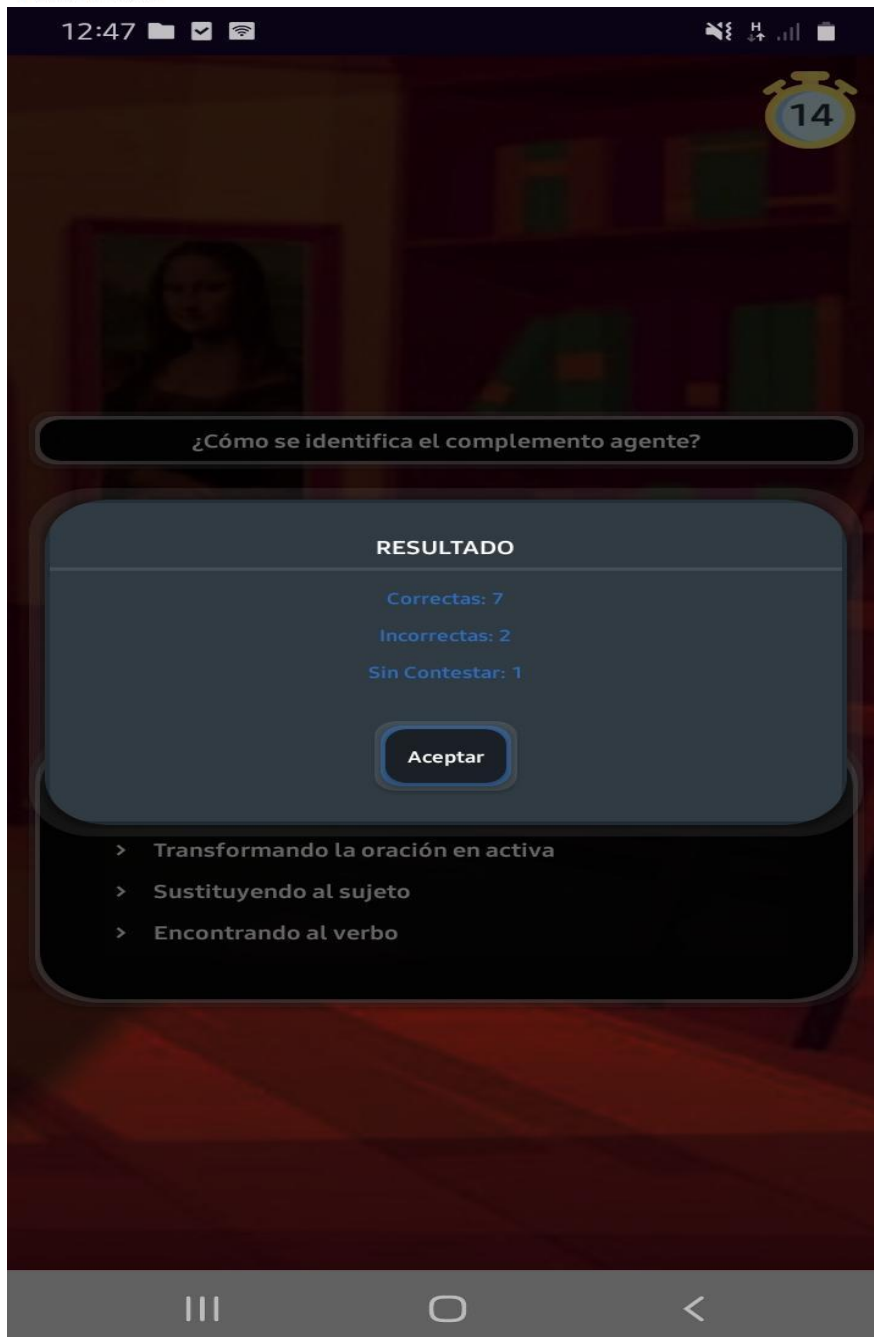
12:47

14

¿Cómo se identifica el complemento agente?

RESULTADO

Correctas: 7

Incorrectas: 2

Sin Contestar: 1

Aceptar

> Transformando la oración en activa

> Sustituyendo al sujeto

> Encontrando al verbo